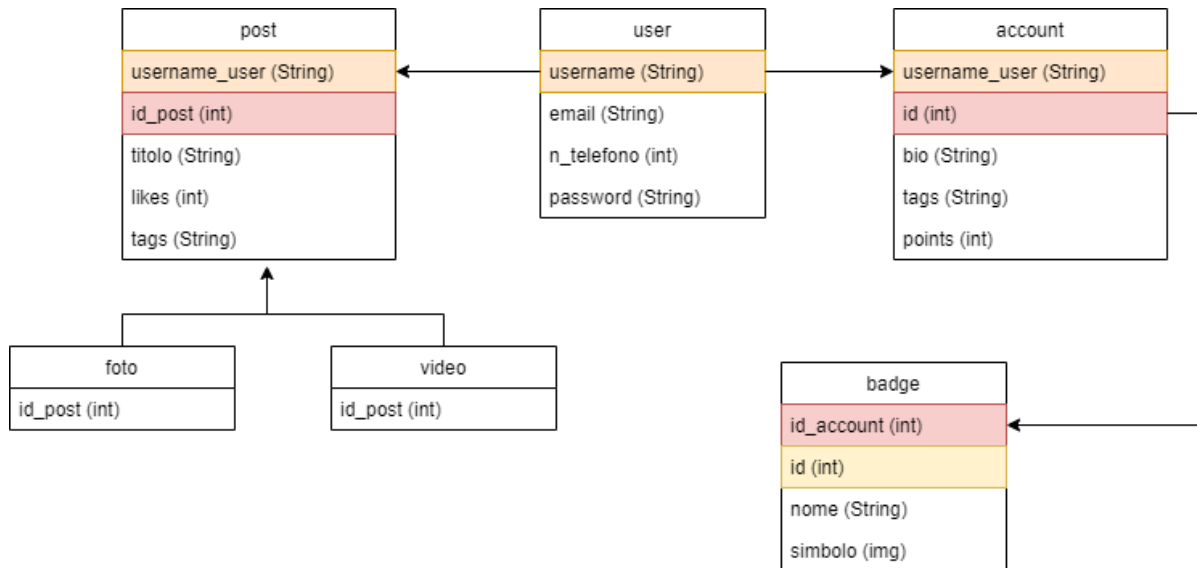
post
username_user (String)
id_post (int)
titolo (String)
likes (int)
tags (String)

user
username (String)
email (String)
n_telefono (int)
password (String)

account
username_user (String)
id (int)
bio (String)
tags (String)
points (int)

foto
id_post (int)

video
id_post (int)

badge
id_account (int)
id (int)
nome (String)
simbolo (img)